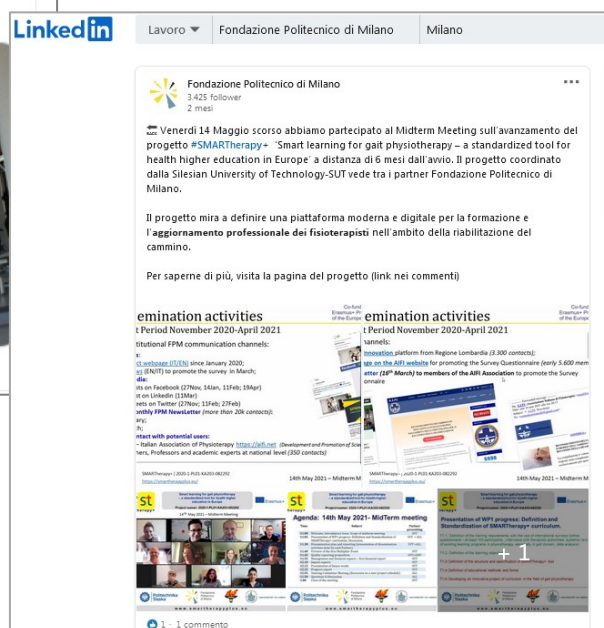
LinkedIn

Lavoro
Fondazione Politecnico di Milano
Milano

Fondazione Politecnico di Milano
3.425 follower
2 mesi

Venerdì 14 Maggio scorso abbiamo partecipato al Midterm Meeting sull'avanzamento del progetto #SMARTherapy+ "Smart learning for gait physiotherapy – a standardized tool for health higher education in Europe" a distanza di 6 mesi dall'avvio. Il progetto coordinato dalla Silesian University of Technology-SUT vede tra i partner Fondazione Politecnico di Milano.

Il progetto mira a definire una piattaforma moderna e digitale per la formazione e l'aggiornamento professionale dei fisioterapisti nell'ambito della riabilitazione del cammino.

Per saperne di più, visita la pagina del progetto (link nei commenti)

emination activities
t Period November 2020-April 2021
titutional FPM communication channels:
t webpage (IT/EN) since January 2020;
es (EN/IT) to promote the survey in March;
dia:
st on Facebook (27Nov, 14Jan, 11Feb; 19Apr)
st on Linkedin (11Mar)
eets on Twitter (27Nov; 11Feb; 27Feb)
onthly FPM NewsLetter (more than 20k contacts);
;
ntact with potential users:
– Italian Association of Physiotherapy https://aifi.net (Development and Promotion of Sc
ers, Professors and academic experts at national level (350 contacts)

emination activities
nnels:
nnovation platform from Regione Lombardia (3.300 contacts);
ge on the AIFI website for promoting the Survey Questionnaire (early 5.600 mem
etter (16th March) to members of the AIFI Association to promote the Survey
onnaire

14th May 2021 – MidTerm Meeting
14th May 2021 – MidTerm Meeting

Agenda: 14th May 2021- MidTerm meeting

Presentation of WP1 progress: Definition and Standardization of SMARTherapy+ curriculum.

+ 1

1 · 1 commento